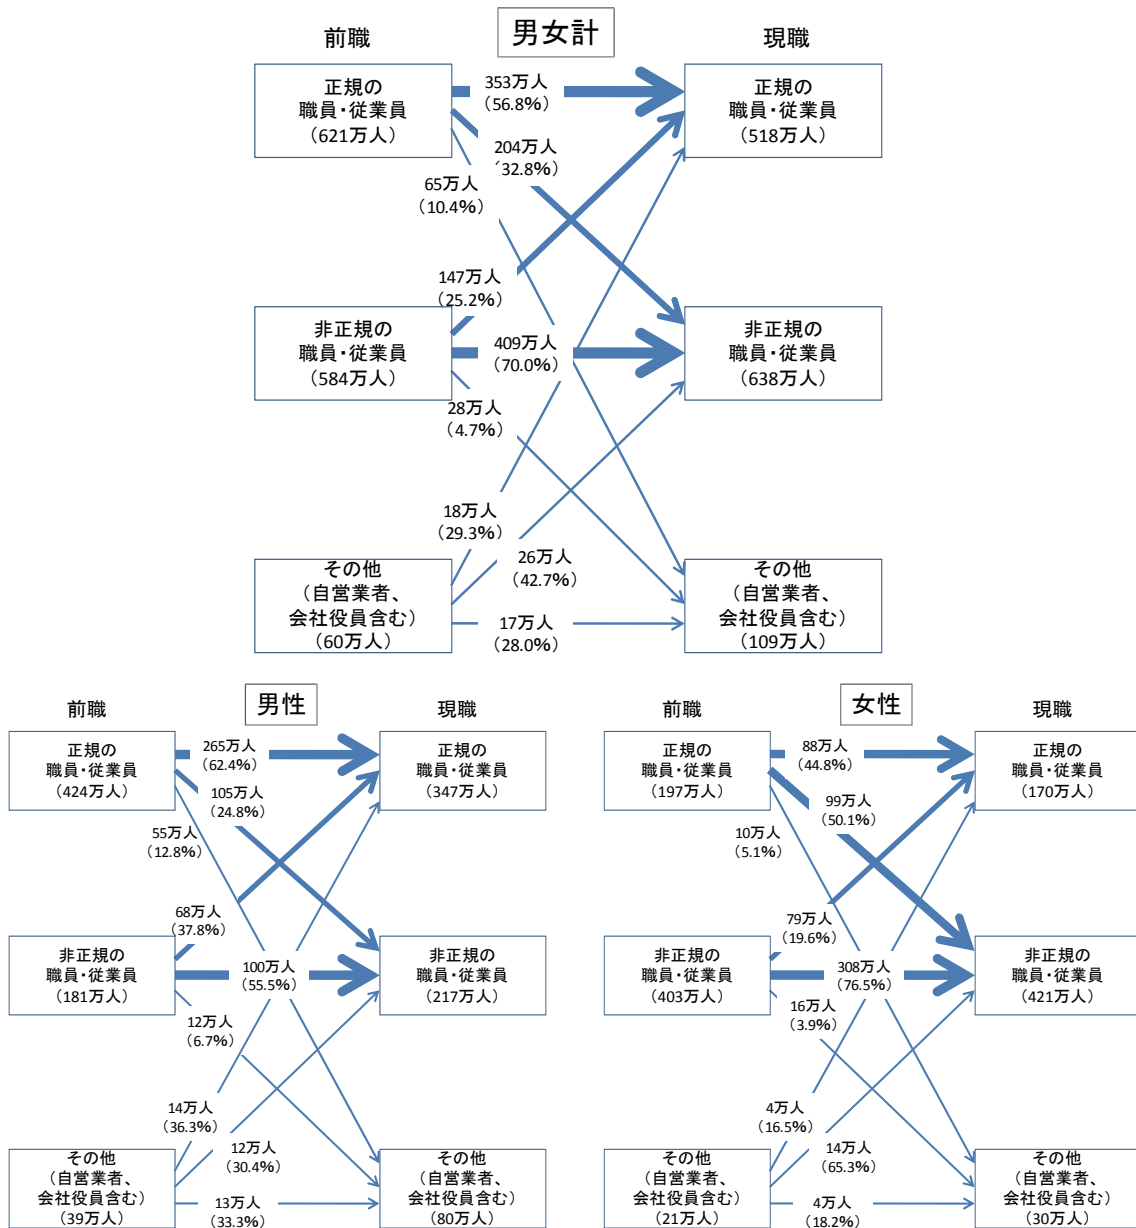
男女計

前職

現職

正規の
職員・従業員
（621万人）

353万人
（56.8%）

正規の
職員・従業員
（518万人）

204万人
（32.8%）

65万人
（10.4%）

147万人
（25.2%）

非正規の
職員・従業員
（584万人）

409万人
（70.0%）

非正規の
職員・従業員
（638万人）

28万人
（4.7%）

18万人
（29.3%）

26万人
（42.7%）

その他
（自営業者、
会社役員含む）
（60万人）

17万人
（28.0%）

その他
（自営業者、
会社役員含む）
（109万人）

男性

前職

現職

正規の
職員・従業員
（424万人）

265万人
（62.4%）

正規の
職員・従業員
（347万人）

105万人
（24.8%）

55万人
（12.8%）

68万人
（37.8%）

非正規の
職員・従業員
（181万人）

100万人
（55.5%）

非正規の
職員・従業員
（217万人）

12万人
（6.7%）

14万人
（36.3%）

12万人
（30.4%）

その他
（自営業者、
会社役員含む）
（39万人）

13万人
（33.3%）

その他
（自営業者、
会社役員含む）
（80万人）

女性

前職

現職

正規の
職員・従業員
（197万人）

88万人
（44.8%）

正規の
職員・従業員
（170万人）

99万人
（50.1%）

10万人
（5.1%）

79万人
（19.6%）

非正規の
職員・従業員
（403万人）

308万人
（76.5%）

非正規の
職員・従業員
（421万人）

16万人
（3.9%）

4万人
（16.5%）

14万人
（65.3%）

その他
（自営業者、
会社役員含む）
（21万人）

4万人
（18.2%）

その他
（自営業者、
会社役員含む）
（30万人）